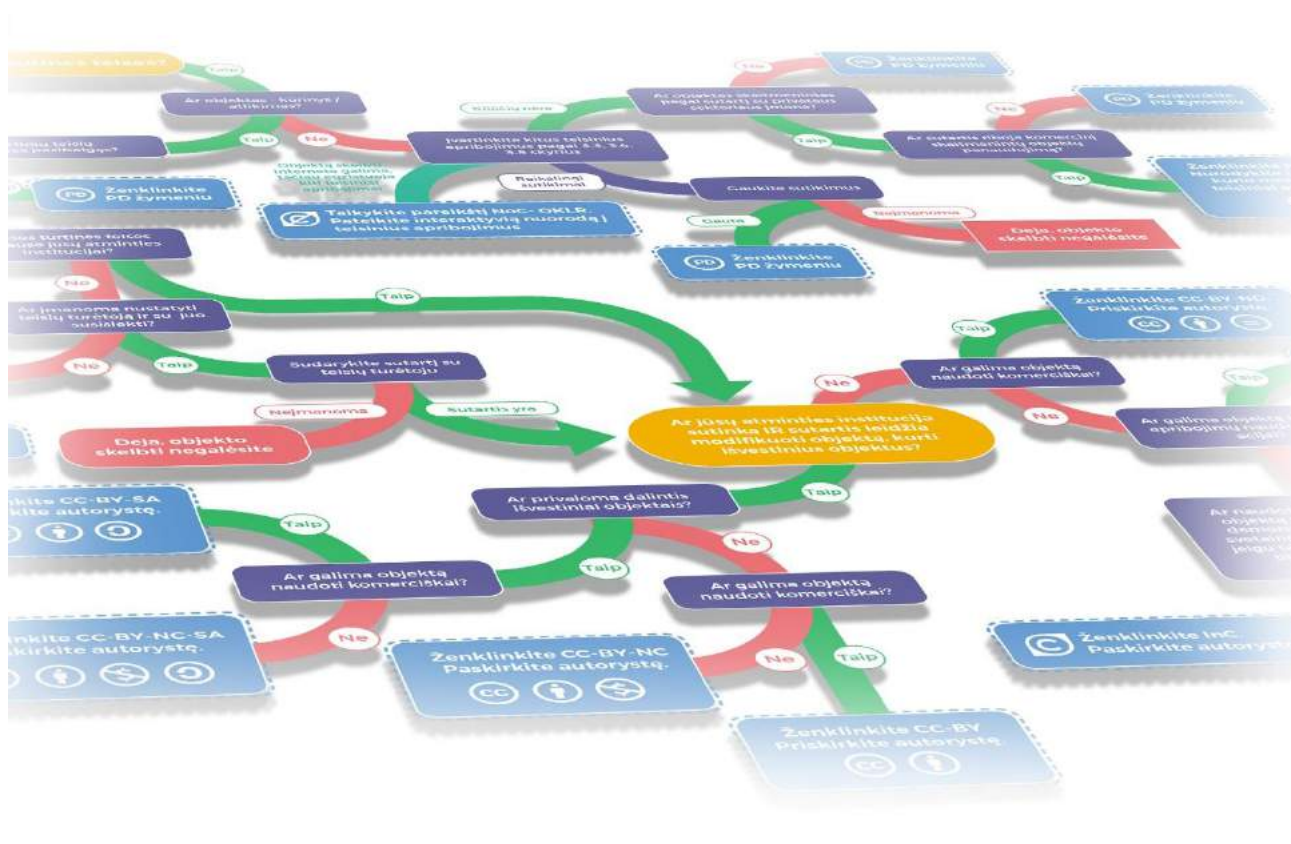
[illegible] teises?
Taip
Ar objektas kuriniys / atlikimas?
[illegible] teisių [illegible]?
Taip
Ne
Objektą skelbti internete galima, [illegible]
Įvertinkite kitus teisinius apribojimus pagal 3.4, 3.6, 3.8 skyrius
Ar objektas skaitmenintas pagal sutartį su privataus sektoriaus įmone?
Apribojimų nėra
Taip
Ne
Ženklinkite PD žymeniu
Ne
Ženklinkite PD žymeniu
Ar sutartis riboja komercinį skaitmeninto objekto panaudojimą?
Taip
Ženklinkite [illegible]
Ženklinkite PD žymeniu
Reikalingi sutikimai
Gaukite sutikimus
Taikykite pareikšti NOC- OKLR. Pateikite interaktyvią nuorodą į teisinius apribojimus
Gauta
Neįmanoma
Deja, objekto skelbti negalėsite
Ženklinkite PD žymeniu
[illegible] turtinės teisės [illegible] jūsų atminties institucijai?
Ne
Taip
Ar įmanoma nustatyti teisių turėtoją ir su juo susisiekti?
Ne
Taip
Sudarykite sutartį su teisių turėtoju
Neįmanoma
Sutartis yra
Deja, objekto skelbti negalėsite
Ar jūsų atminties institucija sutinka IR sutartis leidžia modifikuoti objektą, kurti išvestinius objektus?
Ženklinkite CC-BY-ND Priskirkite autorystę
Taip
Ne
Ar galima objektą naudoti komerciškai?
Ne
Ar galima objektą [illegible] apribojimų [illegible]
Taip
Taip
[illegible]kits CC-BY-SA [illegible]kite autorystę.
Taip
Ar privaloma dalintis išvestiniai objektais?
Taip
Ne
Ar galima objektą naudoti komerciškai?
Taip
Ar galima objektą naudoti komerciškai?
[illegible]nklinkite CC-BY-NC-SA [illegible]kirkite autorystę.
Ne
Ženklinkite CC-BY-NC Paskirkite autorystę.
Ne
Taip
Ženklinkite InC. Paskirkite autorystę
Ženklinkite CC-BY Priskirkite autorystę